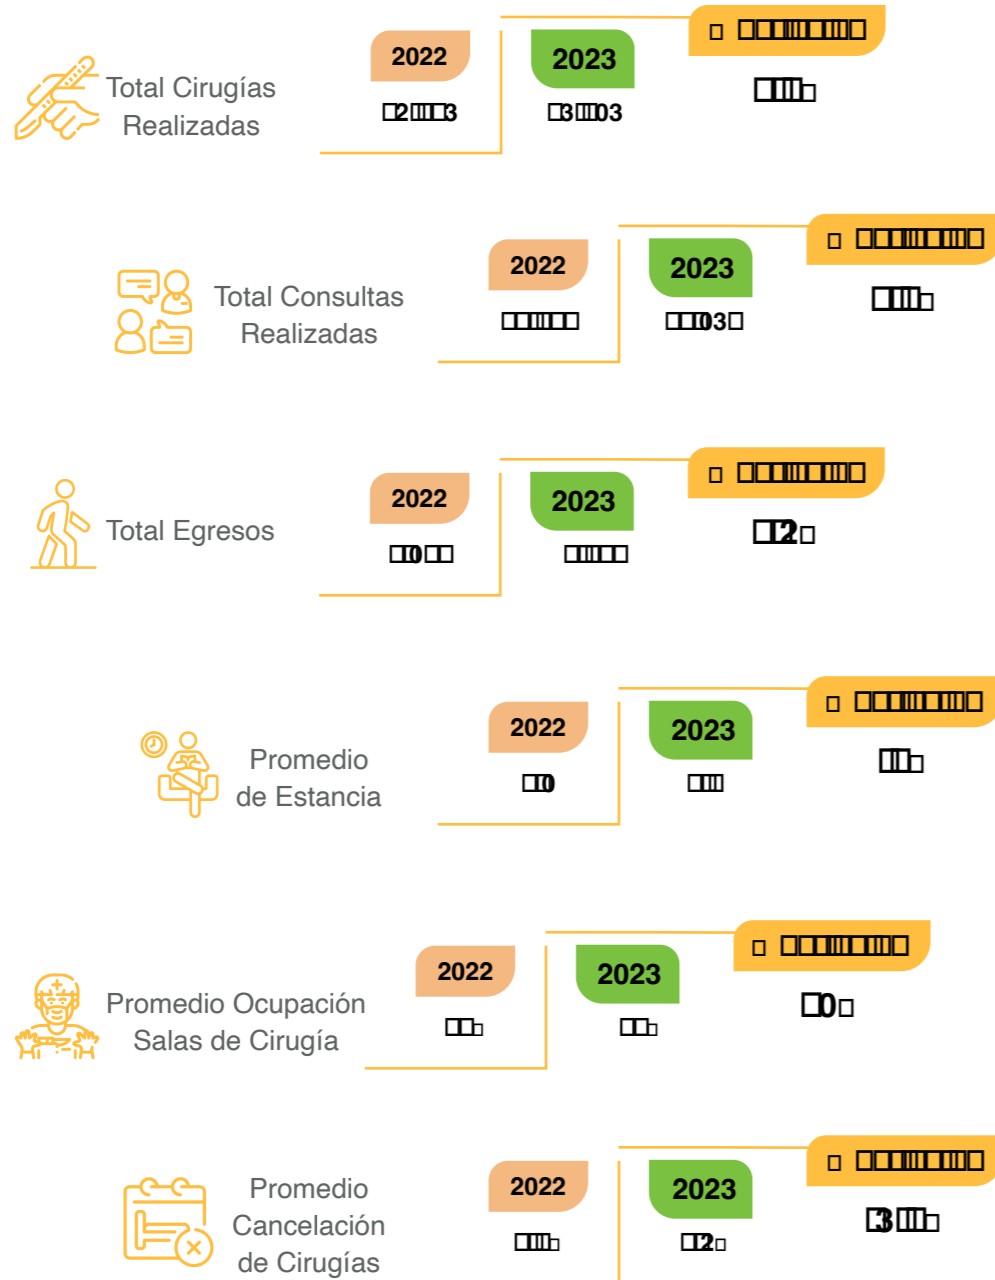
Total Cirugías Realizadas

2022
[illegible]2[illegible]3

2023
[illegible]3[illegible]03

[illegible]

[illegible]

Total Consultas Realizadas

2022
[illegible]

2023
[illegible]03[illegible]

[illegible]

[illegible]

Total Egresos

2022
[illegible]0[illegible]

2023
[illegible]

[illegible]

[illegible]2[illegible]

Promedio de Estancia

2022
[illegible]0

2023
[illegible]

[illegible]

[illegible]

Promedio Ocupación Salas de Cirugía

2022
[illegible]

2023
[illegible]

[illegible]

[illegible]0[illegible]

Promedio Cancelación de Cirugías

2022
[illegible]

2023
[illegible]2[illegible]

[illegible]

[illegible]3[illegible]